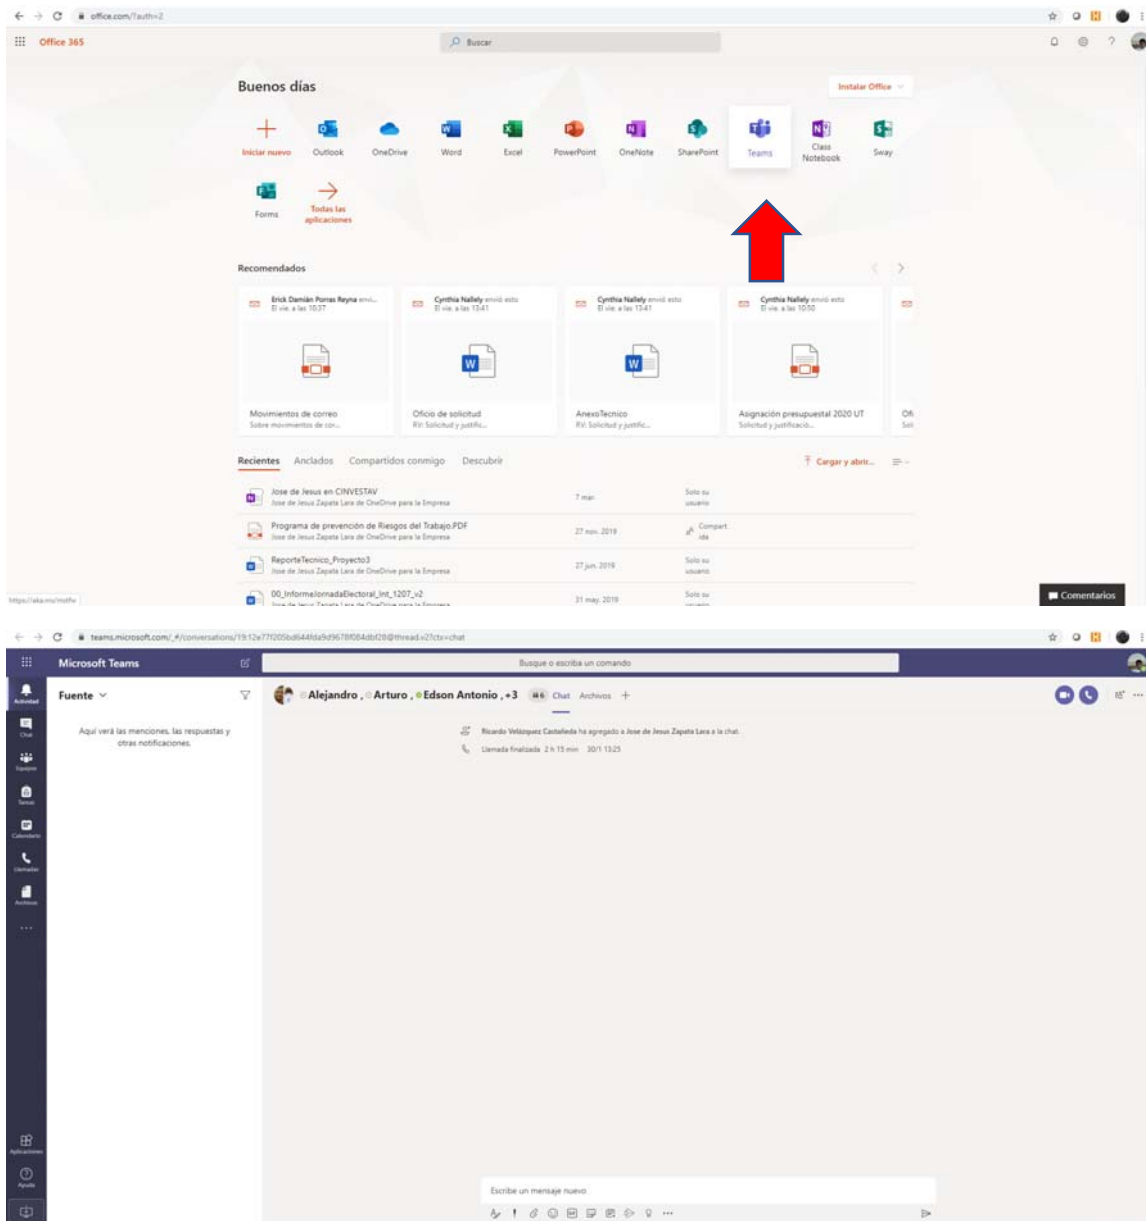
office.com/?auth=2

Office 365

Buscar

Buenos días

Instalar Office

Iniciar nuevo
Outlook
OneDrive
Word
Excel
PowerPoint
OneNote
SharePoint
Teams
Class Notebook
Sway
Forms
Todas las aplicaciones

Recomendados

Erick Damián Porras Reyna envi...
El vie. a las 10:37
Movimientos de correo
Sobre movimientos de cor...

Cynthia Nallely envió esto
El vie. a las 13:41
Oficio de solicitud
RV: Solicitud y justific...

Cynthia Nallely envió esto
El vie. a las 13:41
AnexoTecnico
RV: Solicitud y justific...

Cynthia Nallely envió esto
El vie. a las 10:50
Asignación presupuestal 2020 UT
Solicitud y justificació...

Ofi
Sol

Recientes
Anclados
Compartidos conmigo
Descubrir
Cargar y abrir...

Jose de Jesus en CINVESTAV
Jose de Jesus Zapata Lara de OneDrive para la Empresa
7 mar.
Solo su usuario

Programa de prevención de Riesgos del Trabajo.PDF
Jose de Jesus Zapata Lara de OneDrive para la Empresa
27 nov. 2019
Compartida

ReporteTecnico_Proyecto3
Jose de Jesus Zapata Lara de OneDrive para la Empresa
27 jun. 2019
Solo su usuario

00_InformeJornadaElectoral_Int_1207_v2
Jose de Jesus Zapata Lara de OneDrive para la Empresa
31 may. 2019
Solo su usuario

https://aka.ms/mofhr
Comentarios

teams.microsoft.com/_#/conversations/19:12e77f205bd644fda9d9678f084dbf28@thread.v2?ctx=chat

Microsoft Teams
Busque o escriba un comando

Actividad
Chat
Equipos
Tareas
Calendario
Llamadas
Archivos
...
Aplicaciones
Ayuda

Fuente
Aquí verá las menciones, las respuestas y otras notificaciones.

Alejandro , Arturo , Edson Antonio , +3
6
Chat
Archivos
+

Ricardo Velázquez Castañeda ha agregado a Jose de Jesus Zapata Lara a la chat.
Llamada finalizada 2 h 15 min 30/1 13:25

Escribe un mensaje nuevo